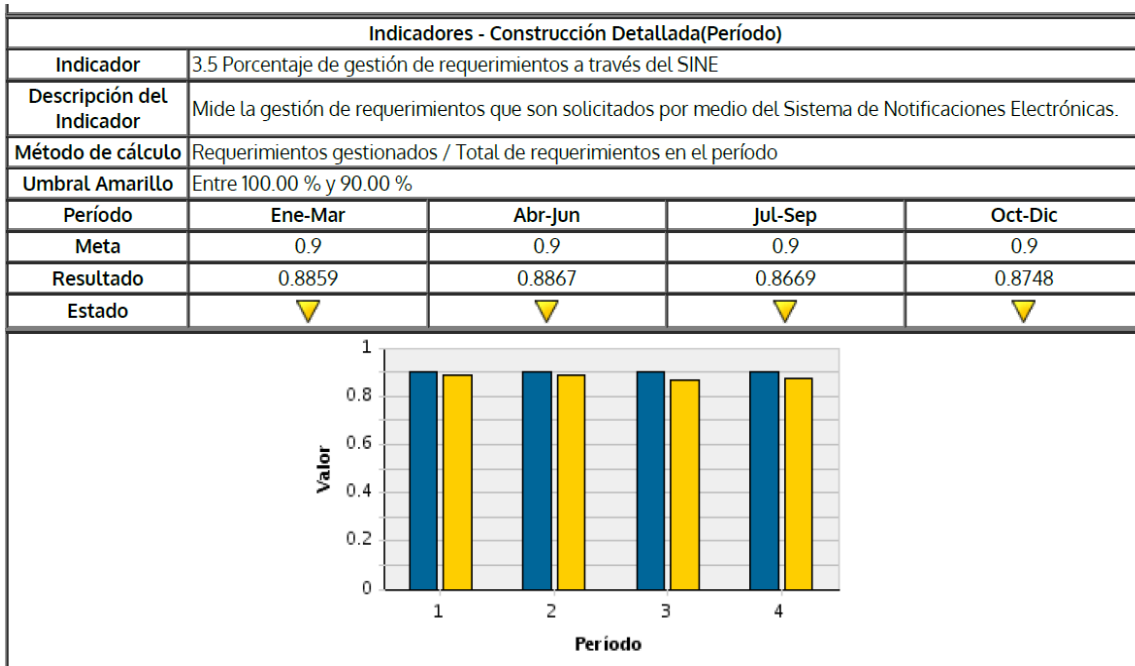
Indicadores - Construcción Detallada(Período)

| Indicador | 3.5 Porcentaje de gestión de requerimientos a través del SINE | | | |
|---|---|---|---|---|
| Descripción del Indicador | Mide la gestión de requerimientos que son solicitados por medio del Sistema de Notificaciones Electrónicas. | | | |
| Método de cálculo | Requerimientos gestionados / Total de requerimientos en el período | | | |
| Umbral Amarillo | Entre 100.00 % y 90.00 % | | | |
| Período | Ene-Mar | Abr-Jun | Jul-Sep | Oct-Dic |
| Meta | 0.9 | 0.9 | 0.9 | 0.9 |
| Resultado | 0.8859 | 0.8867 | 0.8669 | 0.8748 |
| Estado | | | | |

1
0.8
0.6
0.4
0.2
0
Valor
1 2 3 4
Período